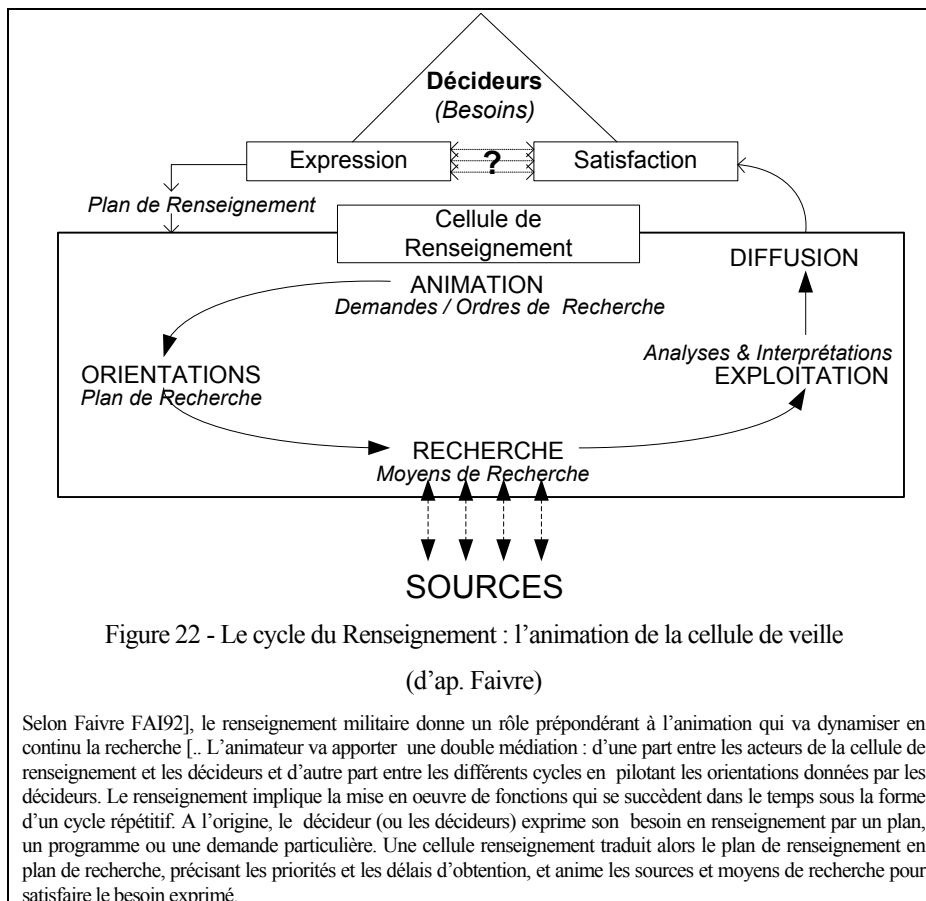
Décideurs
(Besoins)

Expression

?

Satisfaction

Plan de Renseignement

Cellule de Renseignement

ANIMATION
Demandes / Ordres de Recherche

DIFFUSION

ORIENTATIONS
Plan de Recherche

Analyses & Interprétations
EXPLOITATION

RECHERCHE
Moyens de Recherche

SOURCES

Figure 22 - Le cycle du Renseignement : l'animation de la cellule de veille

(d'ap. Faivre)

Selon Faivre FAI92], le renseignement militaire donne un rôle prépondérant à l'animation qui va dynamiser en continu la recherche [.. L'animateur va apporter une double médiation : d'une part entre les acteurs de la cellule de renseignement et les décideurs et d'autre part entre les différents cycles en pilotant les orientations données par les décideurs. Le renseignement implique la mise en oeuvre de fonctions qui se succèdent dans le temps sous la forme d'un cycle répétitif. A l'origine, le décideur (ou les décideurs) exprime son besoin en renseignement par un plan, un programme ou une demande particulière. Une cellule renseignement traduit alors le plan de renseignement en plan de recherche, précisant les priorités et les délais d'obtention, et anime les sources et moyens de recherche pour satisfaire le besoin exprimé.